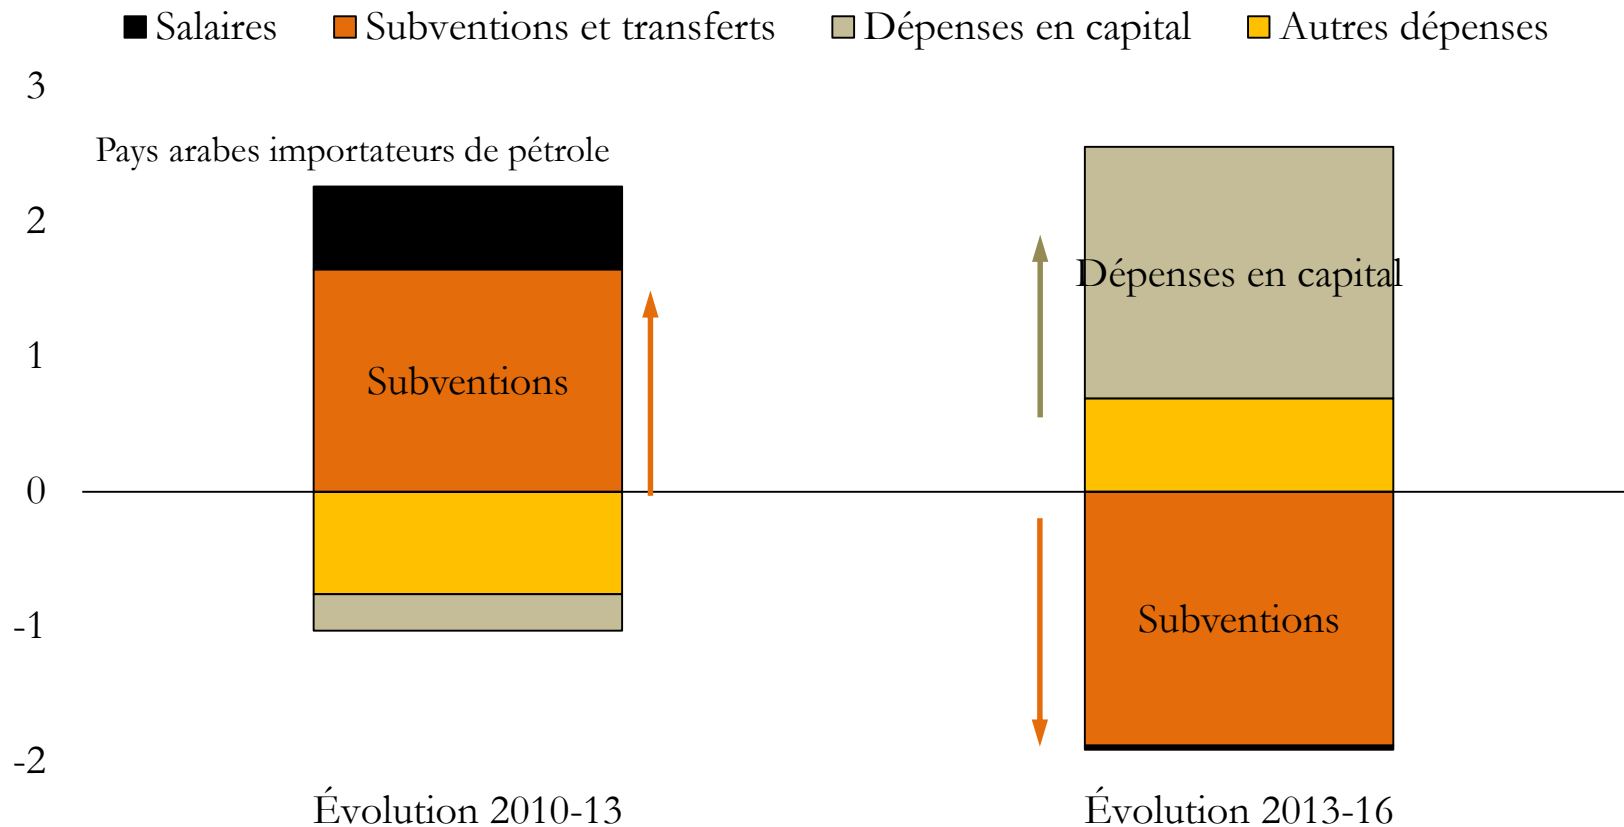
Salaires Subventions et transferts Dépenses en capital Autres dépenses

3

Pays arabes importateurs de pétrole

2

1

0

-1

-2

Subventions

Dépenses en capital

Subventions

Évolution 2010-13

Évolution 2013-16